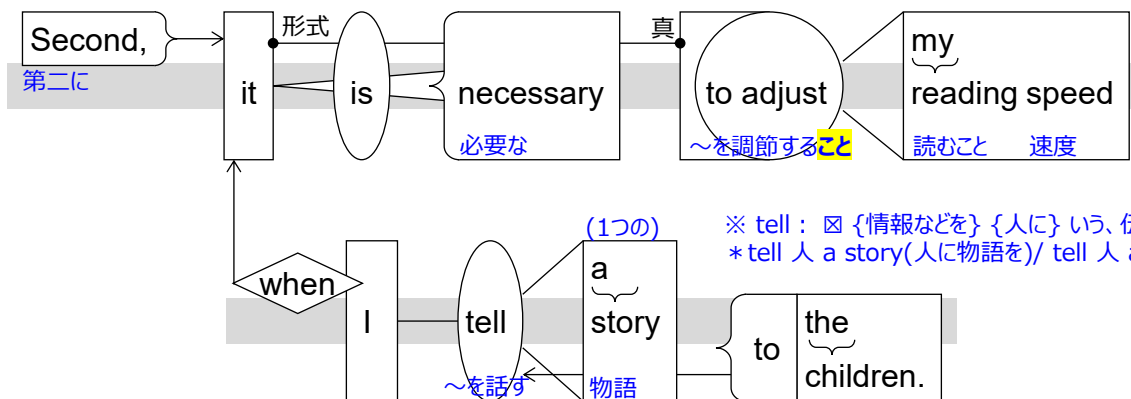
Second,
第二に
it
形式
is
necessary
必要な
真
to adjust
～を調節すること
my
reading speed
読むこと 速度
※ tell : ☒ {情報などを} {人に} いう、伝
＊tell 人 a story(人に物語を)/ tell 人 a
(1つの)
when
I
tell
～を話す
a
story
物語
to
the
children.